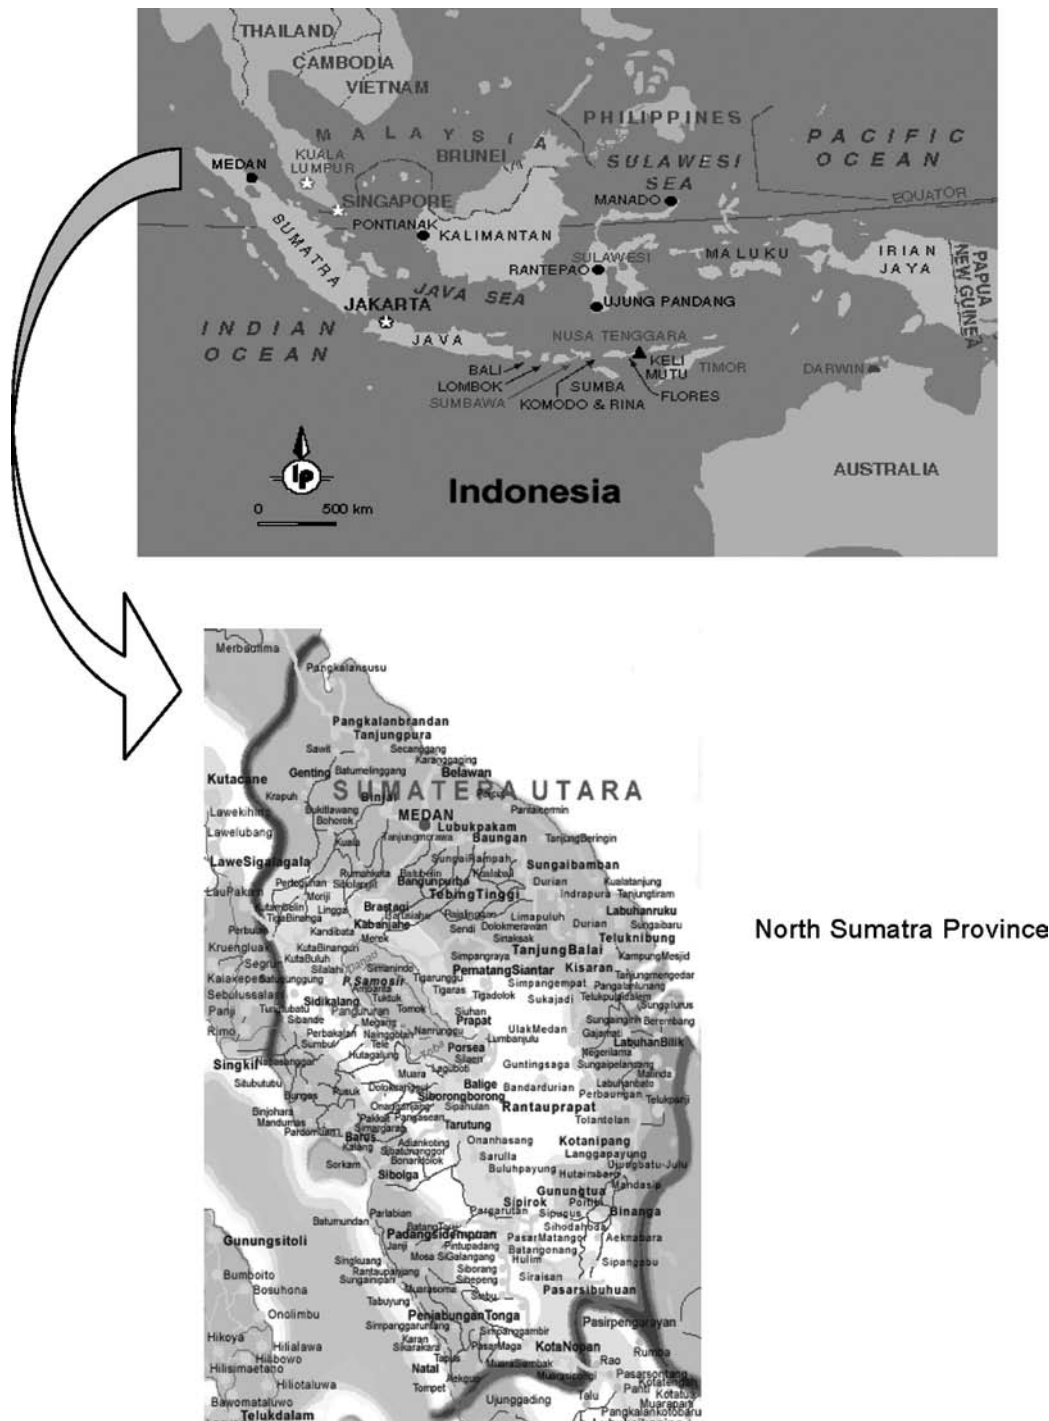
THAILAND
CAMBODIA
VIETNAM
MALAYSIA
PHILIPPINES
PACIFIC OCEAN
MEDAN
KUALA LUMPUR
BRUNEI
SULAWESI SEA
SINGAPORE
MANADO
EQUATOR
SUMATRA
PONTIANAK
KALIMANTAN
SULAWESI
MALUKU
IRIAN JAYA
PAPUA NEW GUINEA
RANTEPAO
JAVA SEA
JAKARTA
UJUNG PANDANG
INDIAN OCEAN
JAVA
NUSA TENGGARA
BALI
KELI MUTU
TIMOR
DARWIN
LOMBOK
SUMBA
SUMBAWA
KOMODO & RINA
FLORES
AUSTRALIA
0 500 km
Indonesia

Merbaulima
Pangkalansusu
Pangkalanbrandan
Tanjungpura
Sawit
Secanggang
Karanggading
Kutacane
Genting
Batumelinggang
Belawan
SUMATERA UTARA
Krapuh
Bukitlawang
Binjai
Pantaicermin
Lawekihin
Bohorok
MEDAN
Lawelubang
Tanjungmorawa
Lubukpakam
Baungan
TanjungBeringin
Kuala
LaweSigalagala
Sungairampah
Sungaibamban
Rumahkita
Bangunpurba
Durian
Kualatanjung
Perdagan
Sibolangit
Kualabali
LauPakam
Morij
TebingTinggi
Indrapura
Tanjungtiram
Brastagi
Labuhanruku
Kabanjahe
Lingga
Limapuluh
TigaBinanga
Rajalingan
Kandibata
Sendi
Dolokmerawan
Durian
Sungaibaru
Perbulan
Merek
Sinaksak
Teluknibung
Kruengluak
KutaBinangun
TanjungBalai
Segrun
KutaBuluh
Simpangraya
KampungMesjid
Silalahi
Simanindo
PematangSiantar
Kisaran
Tanjungmengedar
Kalaxepen
Batujunggung
P.Samosir
Tigarunggu
Simpangempat
Pangalanlunang
Sebulussalam
Ambarita
Tigaras
Tigadolok
Sukajadi
Telukpulaidalem
Sungaiplurus
Sidikalang
Tuktuk
Panji
Tunbatu
Pangururan
Tomok
Siuhan
Sungaigmih
Berembang
Sibande
Prapat
UlakMedan
Rimo
Perbakalan
Megang
Gajamati
Sumbul
Nainggolan
Namunggu
Lumbanjulu
LabuhanBilik
Singkil
Nainggolan
Tele
Porsea
Negerilama
Hutagalung
Silaen
Guntingsaga
Sungaipelancang
Situbutubu
Laguboti
Matinda
Muara
Balige
Bandardurian
Labuhanbatu
Burgas
Dolok
Sanggul
Siborongborong
Perbaungan
Telukpanji
Binjohara
Onanganjang
Siparulan
Rantauprapat
Mandumas
Pakkat
Pangasean
Tolantolan
Pardomuan
Tarutung
Barus
Adiankoting
Onanhasang
Kotanipang
Kolang
Sipahutar
Langgapayung
Sorkam
Sibatuanggor
Sarulla
Ujungbatu-Julu
Bonardolok
Sibolga
Buluhpayung
Hutaimbaru
Mandasip
Gunungtua
Sipirok
Portibi
Batumundan
Pariabian
Pargarutan
Sipagus
Binanga
Gunungsitoli
Batangtoru
Sihodahoda
Padangsidempuan
PasarMatanggor
Aeknabara
Janji
Pintupadang
Singkuang
Mosa
SiGalangang
Batangonang
Sipanggau
Bumboito
Rantaupanjang
Hulim
Sungaipan
Siborang
Siraisan
Bosuhona
Sibepeng
Muarasoma
Pasarsibuhuan
Onolimbu
Tabuyung
Sabu
Penabungan Tonga
Simpanggarunang
Pasirpengarayan
Hikoya
Karan
Simpanggambir
Rumba
Hilialawa
Sikarakara
PasarMaga
KotaNopan
Hilibowo
Rao
Hilisimaetano
Natal
Tapus
MuaraSiambak
Pasarsonang
Hiliotaluwa
Aekpus
Muarasipongi
Kotatengah
Tompet
Panti
Kotatu
Bawomataluwo
Ujunggading
Talu
Muarapan
Teluklalam
Pangkalankotobaru

North Sumatra Province